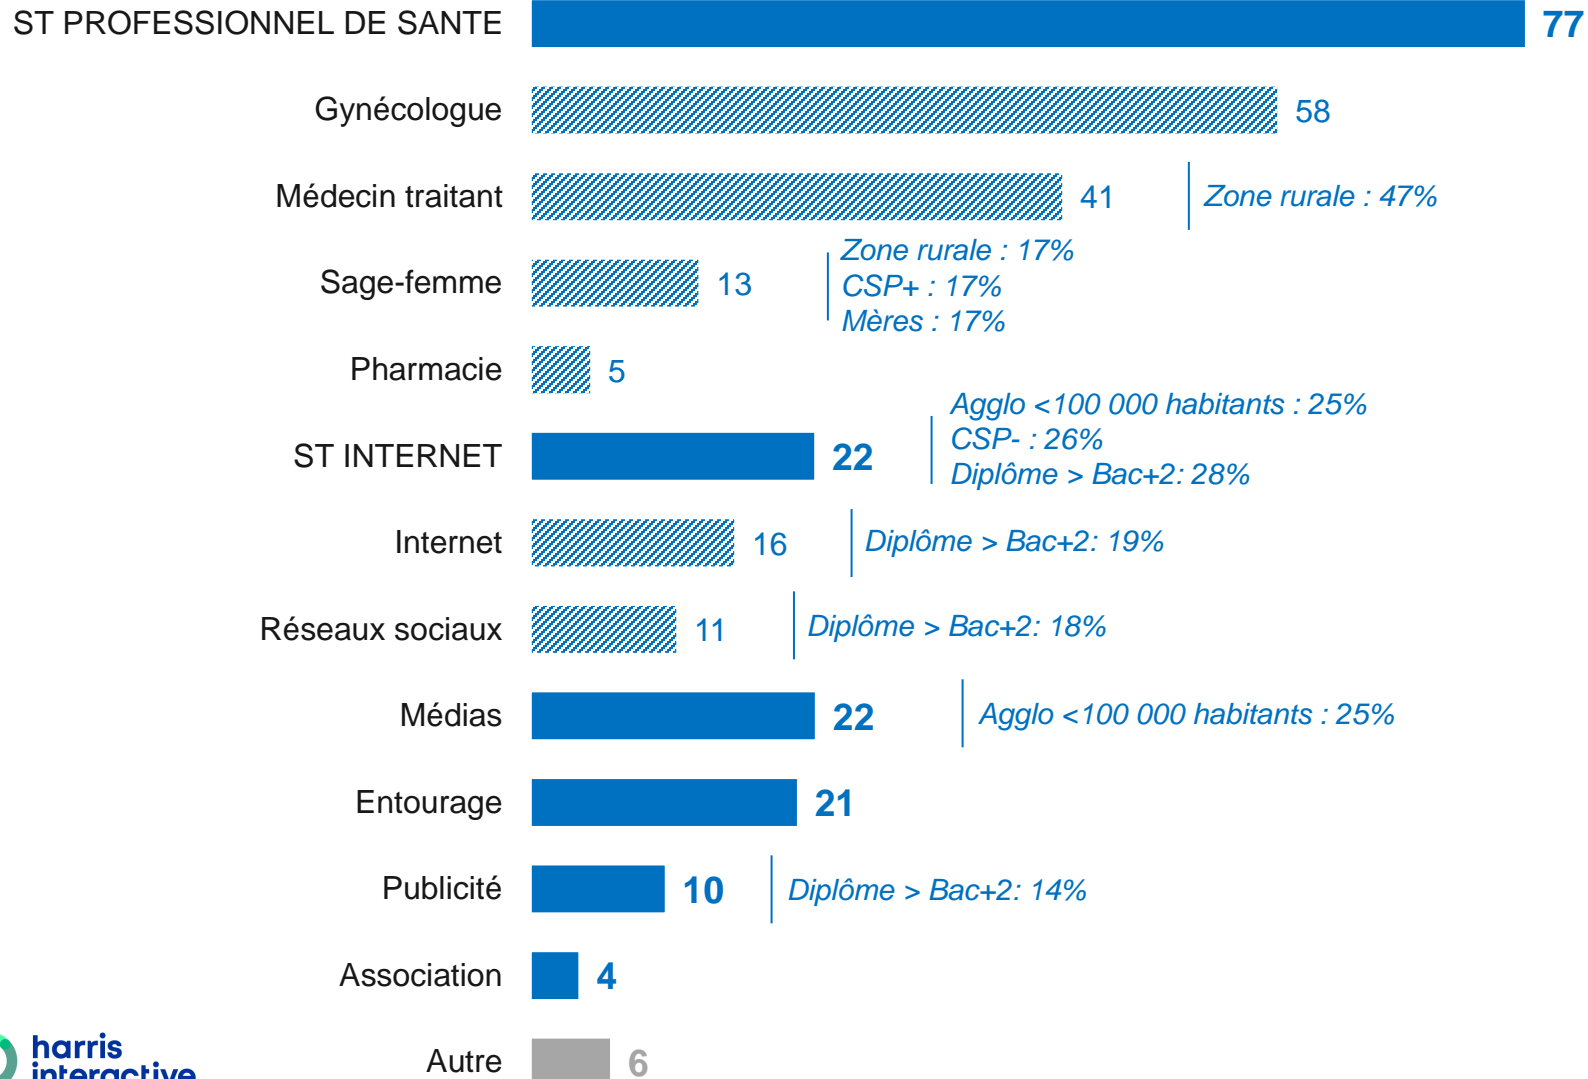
ST PROFESSIONNEL DE SANTE 77

Gynécologue 58

Médecin traitant 41 Zone rurale : 47%

Sage-femme 13 Zone rurale : 17% CSP+ : 17% Mères : 17%

Pharmacie 5

ST INTERNET 22 Agglo <100 000 habitants : 25% CSP- : 26% Diplôme > Bac+2: 28%

Internet 16 Diplôme > Bac+2: 19%

Réseaux sociaux 11 Diplôme > Bac+2: 18%

Médias 22 Agglo <100 000 habitants : 25%

Entourage 21

Publicité 10 Diplôme > Bac+2: 14%

Association 4

Autre 6

harris interactive